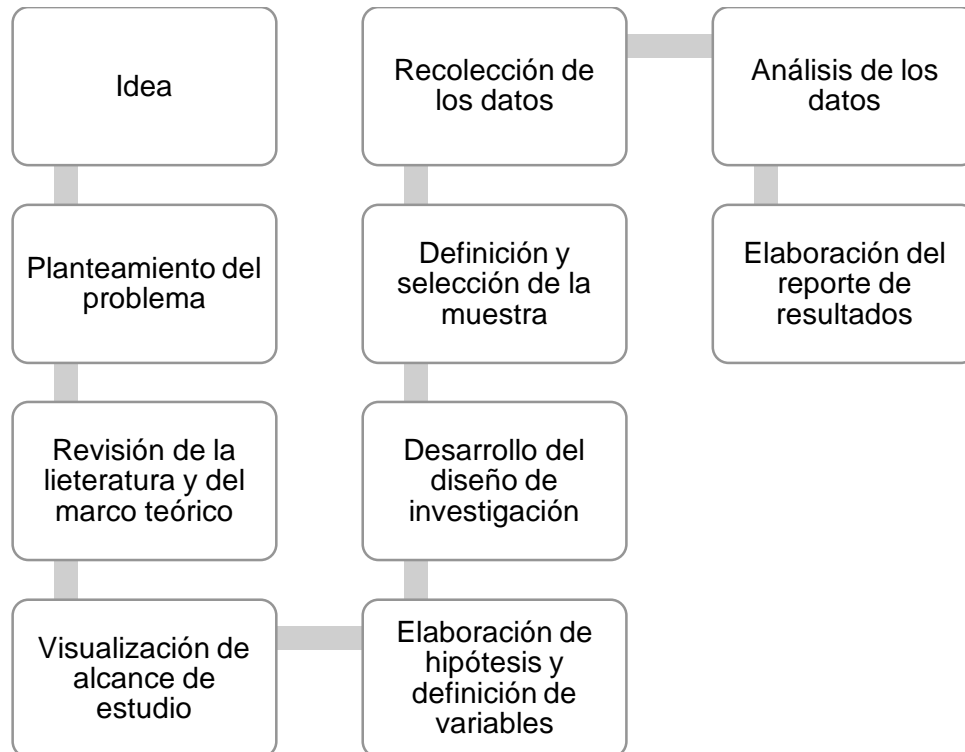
Idea

Planteamiento del problema

Revisión de la lieteratura y del marco teórico

Visualización de alcance de estudio

Elaboración de hipótesis y definición de variables

Desarrollo del diseño de investigación

Definición y selección de la muestra

Recolección de los datos

Análisis de los datos

Elaboración del reporte de resultados